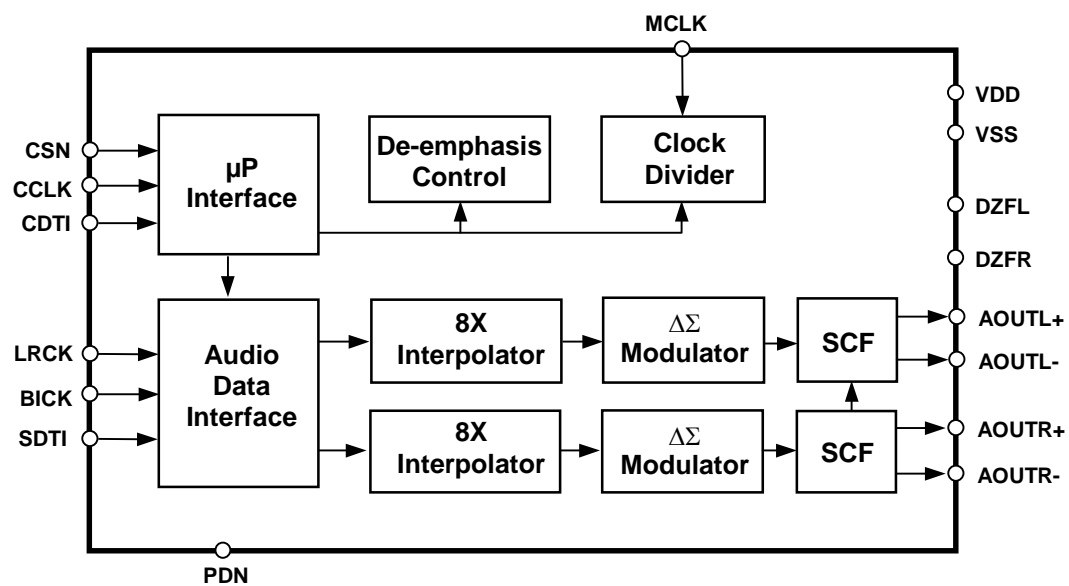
MCLK

VDD
VSS

CSN
CCLK
CDTI

μP Interface

De-emphasis Control

Clock Divider

DZFL
DZFR

LRCK
BICK
SDTI

Audio Data Interface

8X Interpolator

$\Delta\Sigma$ Modulator

SCF

AOUTL+
AOUTL-

8X Interpolator

$\Delta\Sigma$ Modulator

SCF

AOUTR+
AOUTR-

PDN